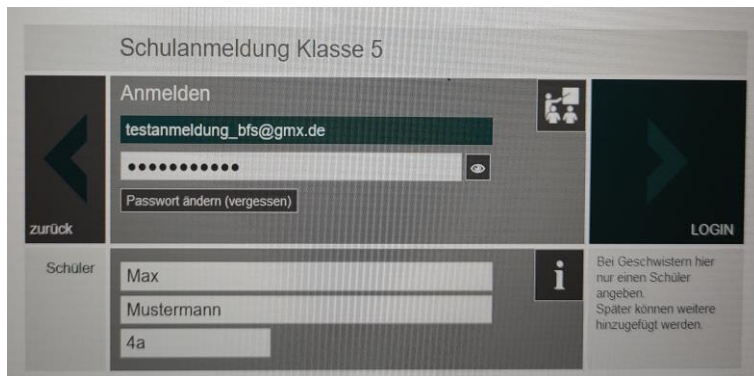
Schulanmeldung Klasse 5

Anmelden

testanmeldung_bfs@gmx.de

••••••••••••

Passwort ändern (vergessen)

zurück

LOGIN

Schüler

Max

Mustermann

4a

i

Bei Geschwistern hier nur einen Schüler angeben. Später können weitere hinzugefügt werden.